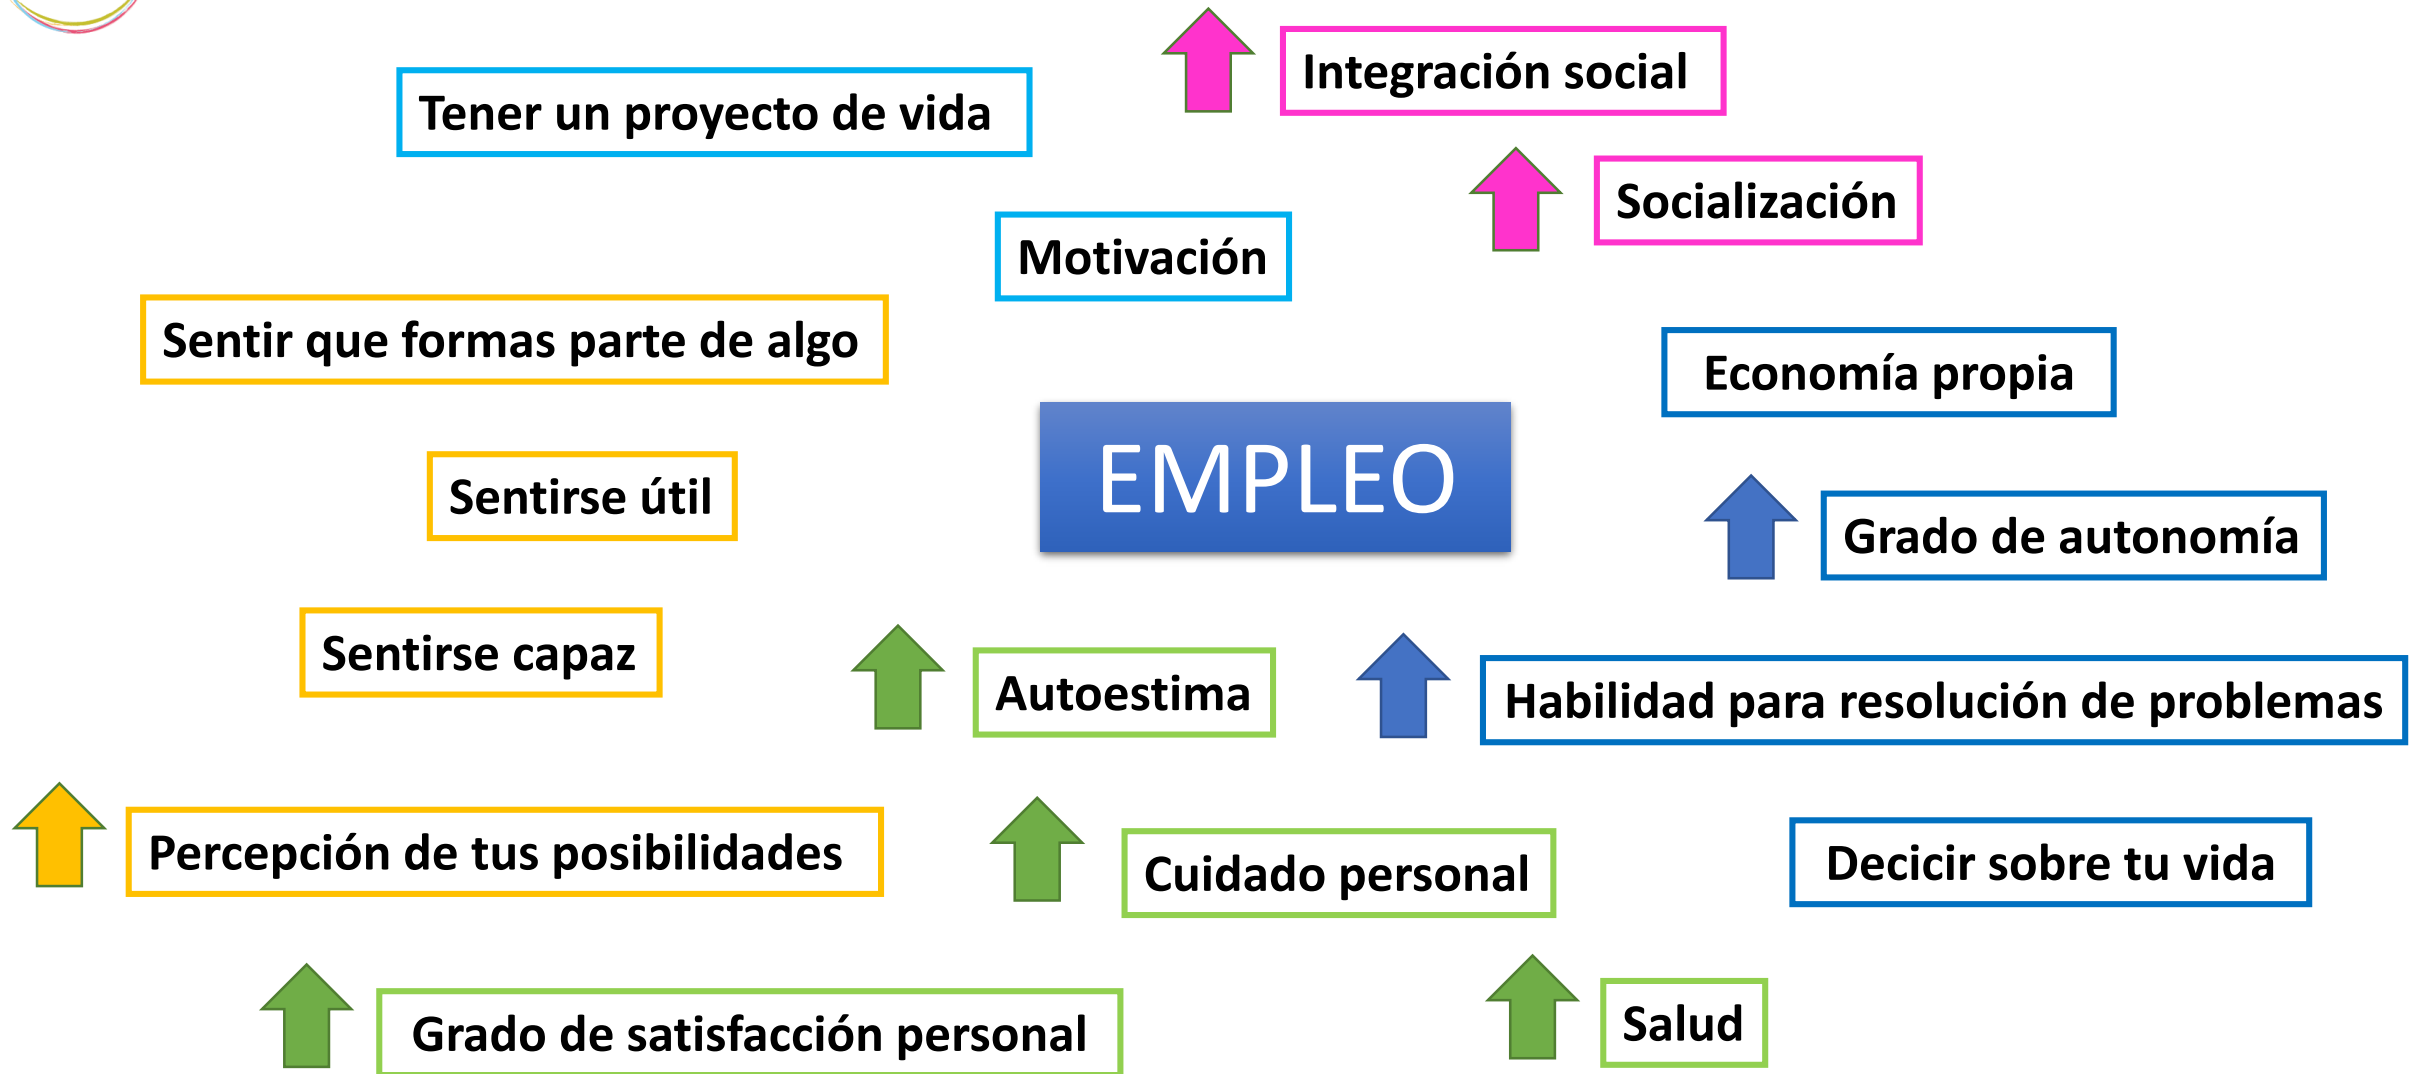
Integración social

Tener un proyecto de vida

Socialización

Motivación

Sentir que formas parte de algo

Economía propia

EMPLEO

Sentirse útil

Grado de autonomía

Sentirse capaz

Autoestima

Habilidad para resolución de problemas

Percepción de tus posibilidades

Cuidado personal

Decicir sobre tu vida

Grado de satisfacción personal

Salud